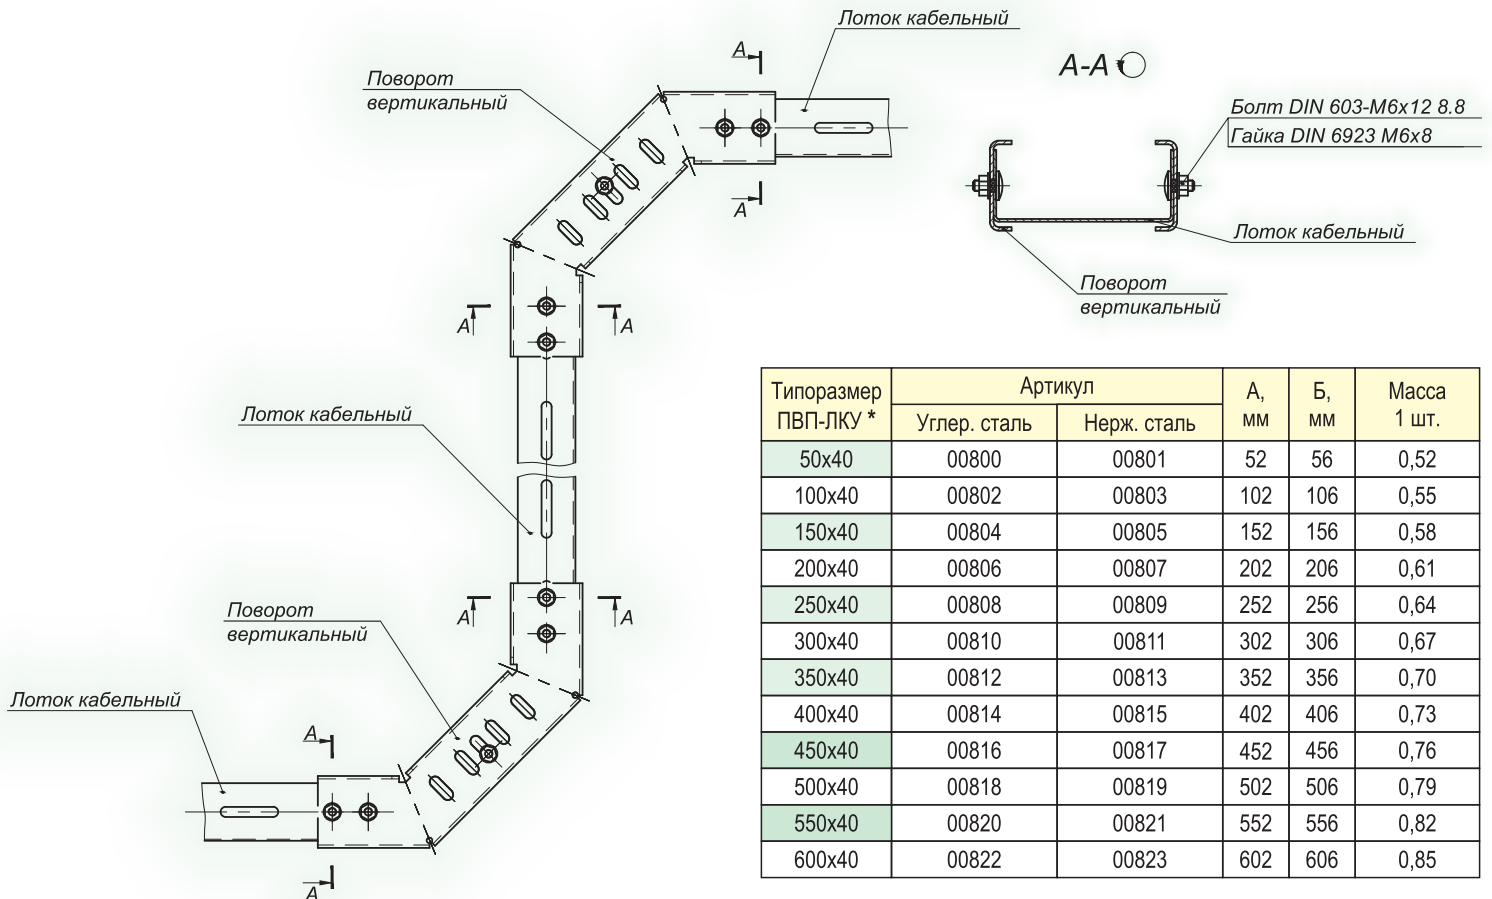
Лоток кабельный

Поворот вертикальный

A

A

A-A

Болт DIN 603-M6x12 8.8

Гайка DIN 6923 M6x8

Лоток кабельный

Поворот вертикальный

A

A

Лоток кабельный

A

A

Поворот вертикальный

Лоток кабельный

A

A

| Типоразмер ПВП-ЛКУ * | Артикул Углер. сталь | Артикул Нерж. сталь | А, мм | Б, мм | Масса 1 шт. |
|---|---|---|---|---|---|
| 50x40 | 00800 | 00801 | 52 | 56 | 0,52 |
| 100x40 | 00802 | 00803 | 102 | 106 | 0,55 |
| 150x40 | 00804 | 00805 | 152 | 156 | 0,58 |
| 200x40 | 00806 | 00807 | 202 | 206 | 0,61 |
| 250x40 | 00808 | 00809 | 252 | 256 | 0,64 |
| 300x40 | 00810 | 00811 | 302 | 306 | 0,67 |
| 350x40 | 00812 | 00813 | 352 | 356 | 0,70 |
| 400x40 | 00814 | 00815 | 402 | 406 | 0,73 |
| 450x40 | 00816 | 00817 | 452 | 456 | 0,76 |
| 500x40 | 00818 | 00819 | 502 | 506 | 0,79 |
| 550x40 | 00820 | 00821 | 552 | 556 | 0,82 |
| 600x40 | 00822 | 00823 | 602 | 606 | 0,85 |